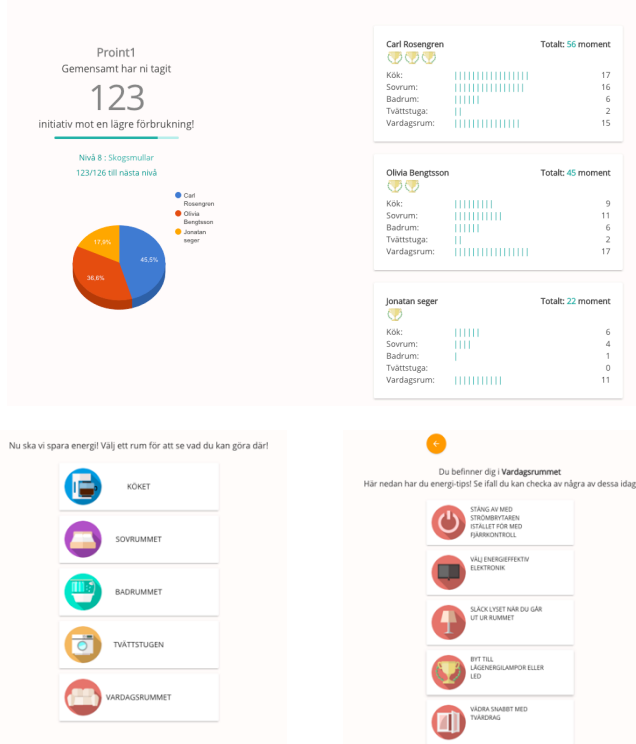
Proint1
Gemensamt har ni tagit
123
initiativ mot en lägre förbrukning!

Nivå 8 : Skogsmullar
123/126 till nästa nivå

Carl Rosengren
Olivia Bengtsson
Jonatan seger

45,5%
36,6%
17,9%

Carl Rosengren
Totalt: 56 moment

| | |
|---|---|
| Kök: | 17 |
| Sovrum: | 16 |
| Badrum: | 6 |
| Tvättstuga: | 2 |
| Vardagsrum: | 15 |

Olivia Bengtsson
Totalt: 45 moment

| | |
|---|---|
| Kök: | 9 |
| Sovrum: | 11 |
| Badrum: | 6 |
| Tvättstuga: | 2 |
| Vardagsrum: | 17 |

Jonatan seger
Totalt: 22 moment

| | |
|---|---|
| Kök: | 6 |
| Sovrum: | 4 |
| Badrum: | 1 |
| Tvättstuga: | 0 |
| Vardagsrum: | 11 |

Nu ska vi spara energi! Välj ett rum för att se vad du kan göra där!

KÖKET
SOVRUMMET
BADRUMMET
TVÄTTSTUGEN
VARDAGSRUMMET

Du befinner dig i Vardagsrummet
Här nedan har du energi-tips! Se ifall du kan checka av några av dessa idag

STÄNG AV MED STRÖMBRYTAREN ISTÄLLET FÖR MED FJÄRRKONTROLL
VÄLJ ENERGIEFFEKTIV ELEKTRONIK
SLÄCK LYSET NÄR DU GÅR UT UR RUMMET
BYT TILL LÅGENERGILAMPOR ELLER LED
VÄDRA SNABBT MED TVÄRDRAG